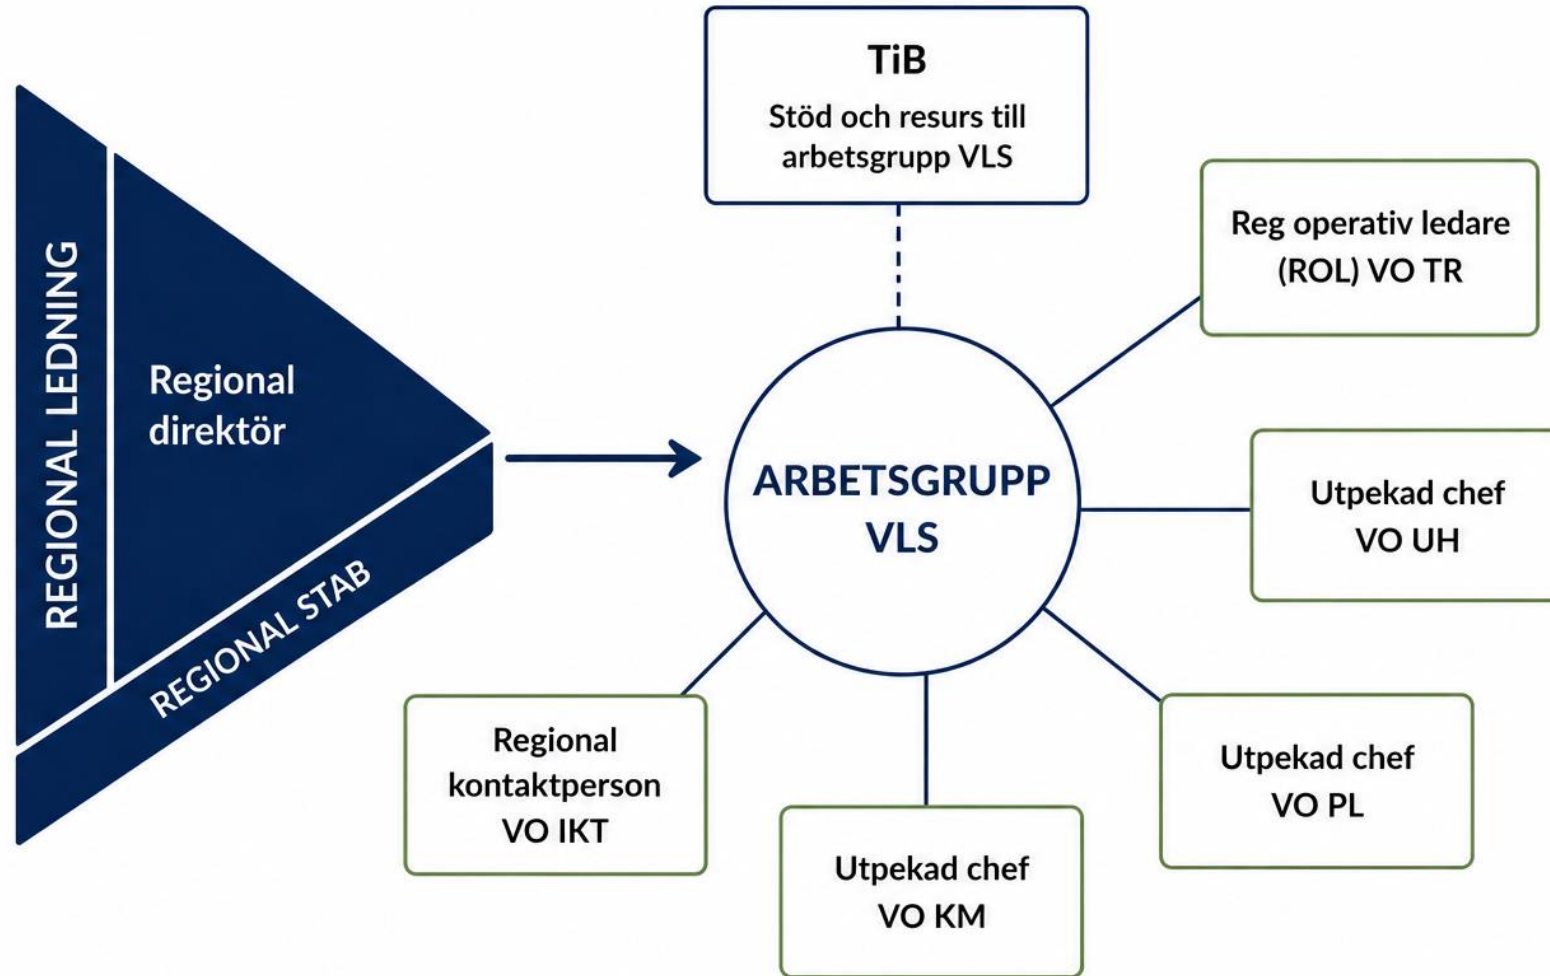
REGIONAL LEDNING

Regional direktör

REGIONAL STAB

TiB
Stöd och resurs till arbetsgrupp VLS

Reg operativ ledare (ROL) VO TR

ARBETSGRUPP VLS

Utpekad chef VO UH

Utpekad chef VO PL

Utpekad chef VO KM

Regional kontaktperson VO IKT